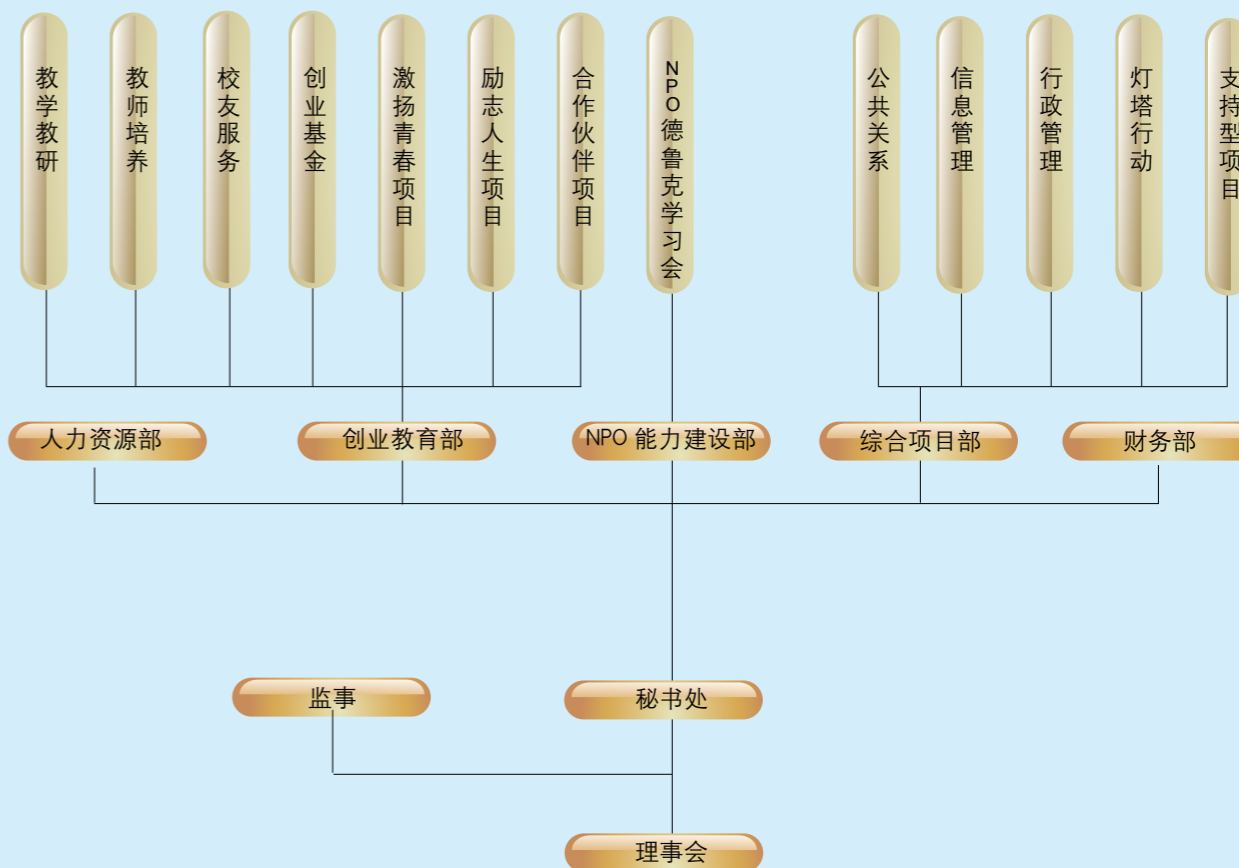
教学教研

教师培养

校友服务

创业基金

激扬青春项目

励志人生项目

合作伙伴项目

NPO德鲁克学习会

公共关系

信息管理

行政管理

灯塔行动

支持型项目

人力资源部

创业教育部

NPO 能力建设部

综合项目部

财务部

监事

秘书处

理事会